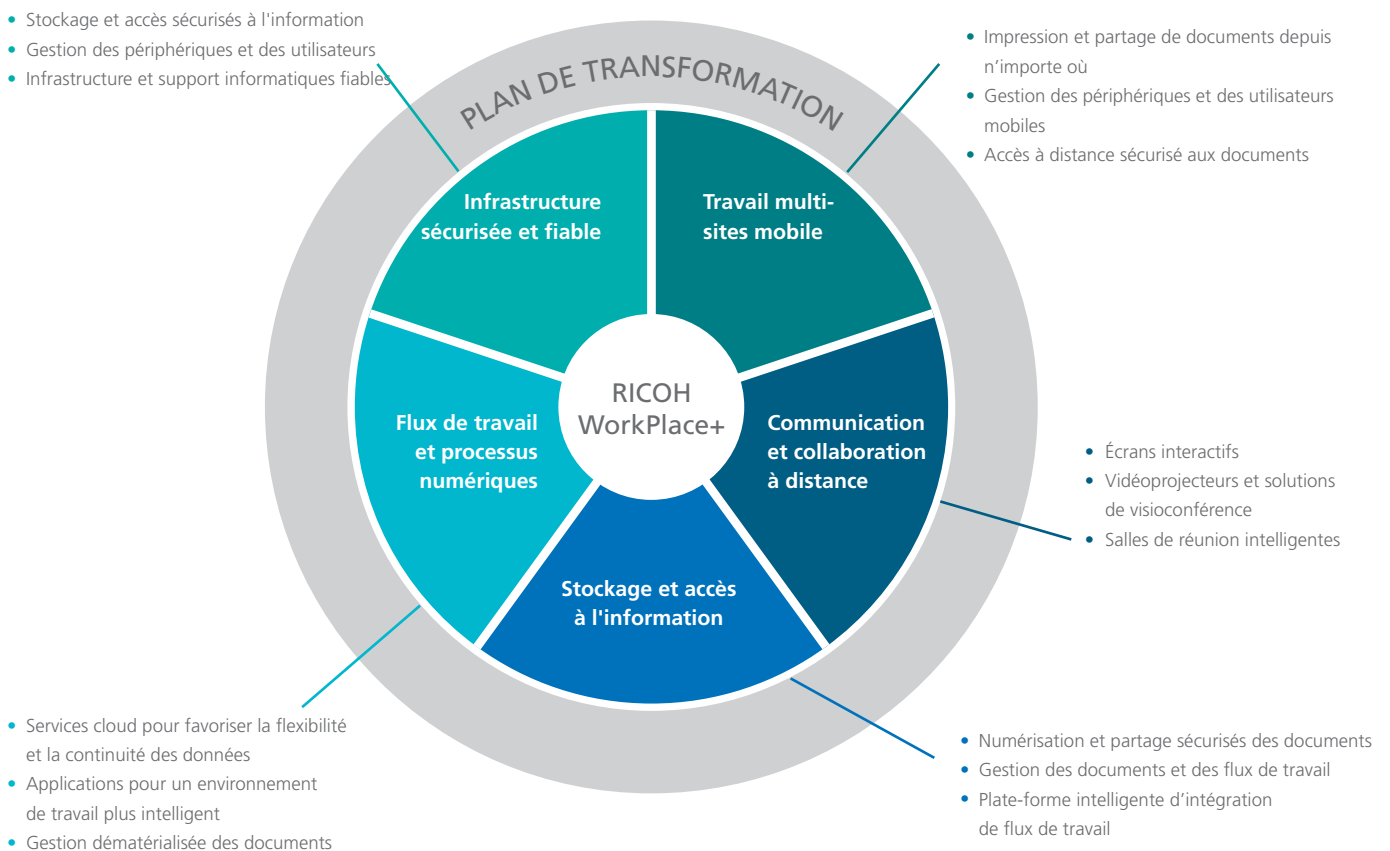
• Stockage et accès sécurisés à l'information
• Gestion des périphériques et des utilisateurs
• Infrastructure et support informatiques fiables

PLAN DE TRANSFORMATION

• Impression et partage de documents depuis n’importe où
• Gestion des périphériques et des utilisateurs mobiles
• Accès à distance sécurisé aux documents

Infrastructure sécurisée et fiable

Travail multi-sites mobile

RICOH WorkPlace+

Flux de travail et processus numériques

Communication et collaboration à distance

Stockage et accès à l'information

• Écrans interactifs
• Vidéoprojecteurs et solutions de visioconférence
• Salles de réunion intelligentes

• Services cloud pour favoriser la flexibilité et la continuité des données
• Applications pour un environnement de travail plus intelligent
• Gestion dématérialisée des documents

• Numérisation et partage sécurisés des documents
• Gestion des documents et des flux de travail
• Plate-forme intelligente d’intégration de flux de travail